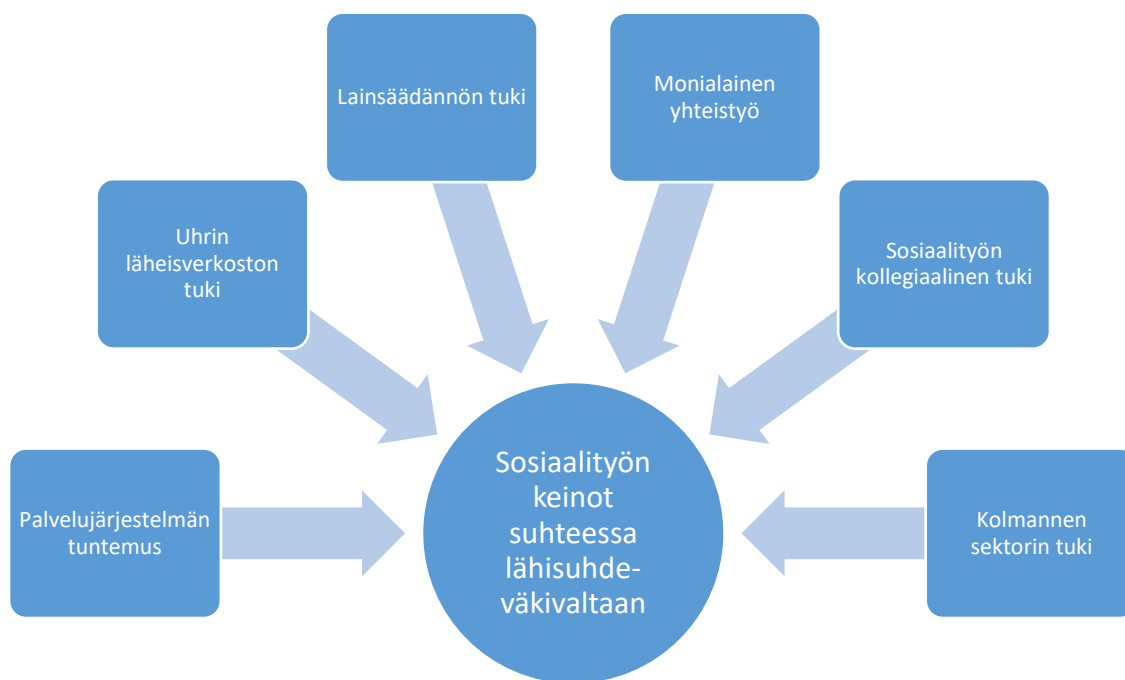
Lainsäädännön tuki

Monialainen yhteistyö

Uhrin läheisverkoston tuki

Sosiaalityön kollegiaalinen tuki

Palvelujärjestelmän tuntemus

Sosiaalityön keinot suhteessa lähisuhdeväkivaltaan

Kolmannen sektorin tuki